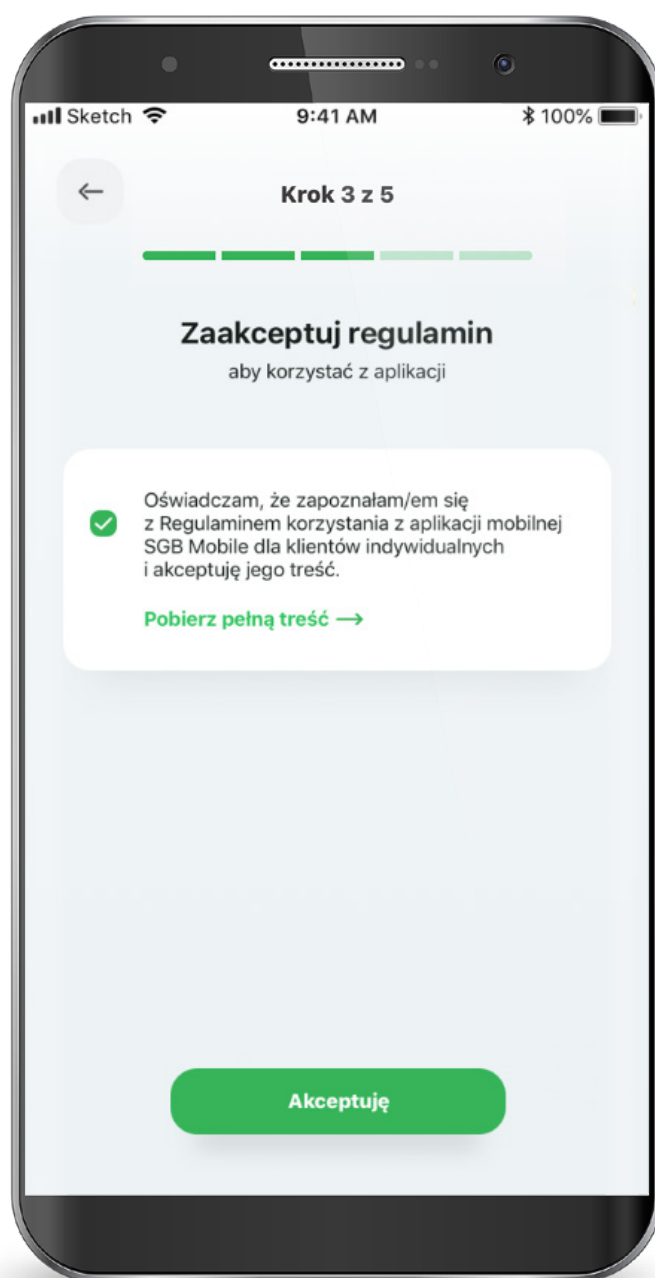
Sketch 9:41 AM 100%

←

Krok 3 z 5

Zaakceptuj regulamin

aby korzystać z aplikacji

Oświadczam, że zapoznałam/em się z Regulaminem korzystania z aplikacji mobilnej SGB Mobile dla klientów indywidualnych i akceptuję jego treść.

Pobierz pełną treść ⟶

Akceptuję